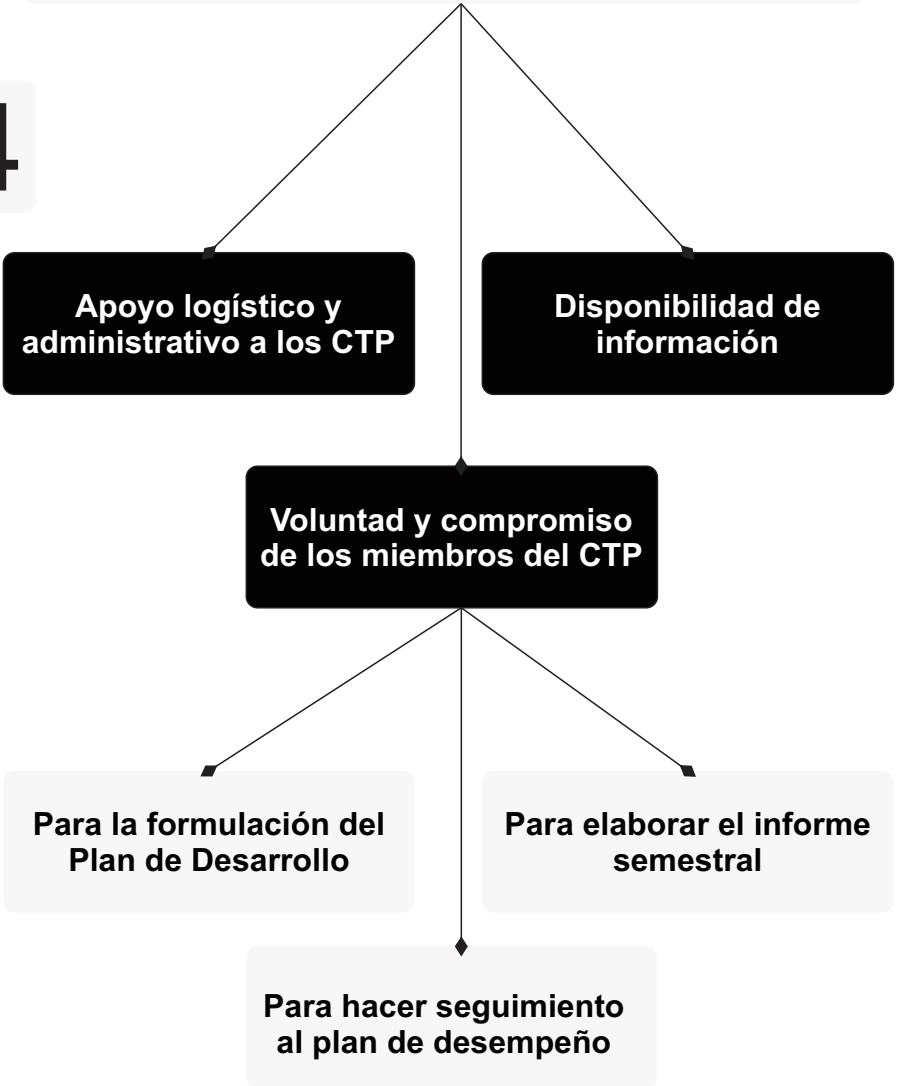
4

Apoyo logístico y administrativo a los CTP

Disponibilidad de información

Voluntad y compromiso de los miembros del CTP

Para la formulación del Plan de Desarrollo

Para elaborar el informe semestral

Para hacer seguimiento al plan de desempeño